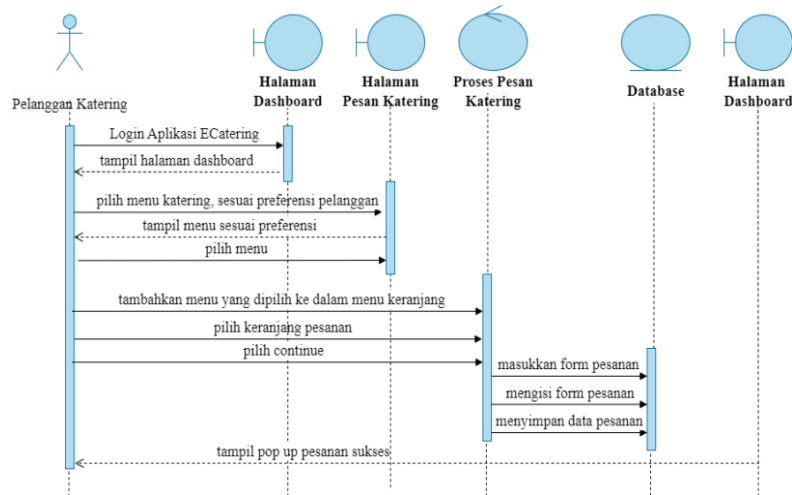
Pelanggan Katering

Halaman Dashboard

Halaman Pesan Katering

Proses Pesan Katering

Database

Halaman Dashboard

Login Aplikasi ECatering

tampil halaman dashboard

pilih menu katering, sesuai preferensi pelanggan

tampil menu sesuai preferensi

pilih menu

tambahkan menu yang dipilih ke dalam menu keranjang

pilih keranjang pesanan

pilih continue

masukkan form pesanan

mengisi form pesanan

menyimpan data pesanan

tampil pop up pesanan sukses